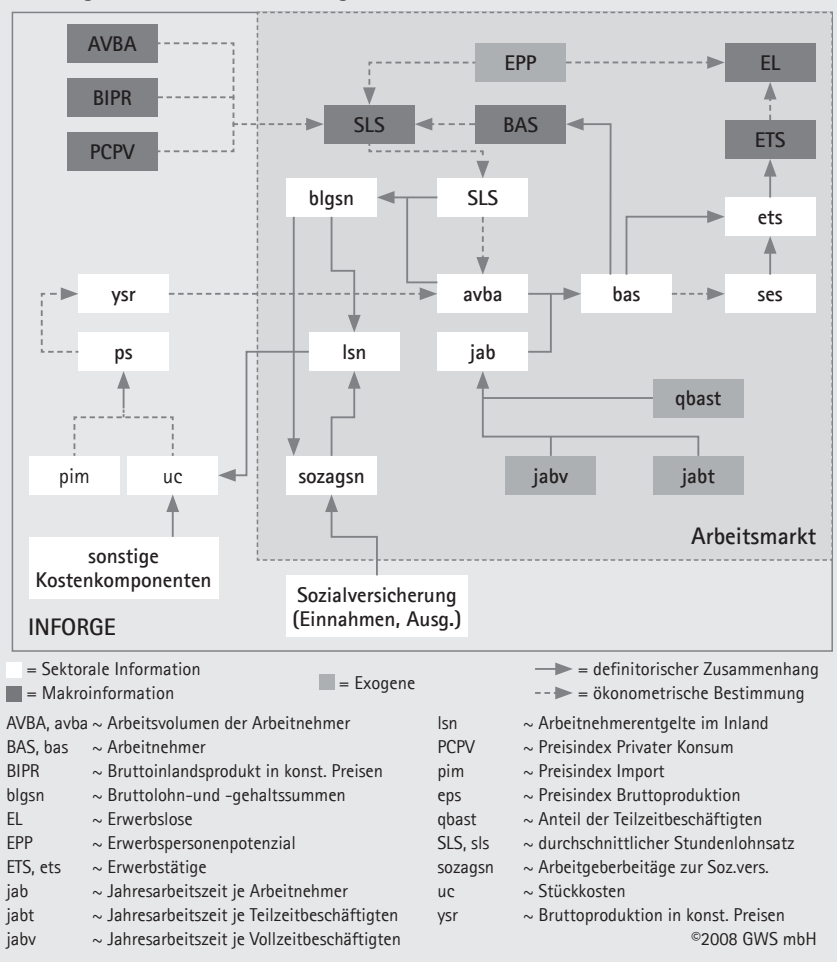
AVBA

BIPR

PCPV

EPP

EL

SLS

BAS

ETS

blgsn

SLS

ets

ysr

avba

bas

ses

ps

lsn

jab

qbast

pim

uc

sozagsn

jabv

jabt

sonstige Kostenkomponenten

Arbeitsmarkt

Sozialversicherung (Einnahmen, Ausg.)

INFORGE

= Sektorale Information
= Makroinformation
= Exogene
= definitorischer Zusammenhang
= ökonometrische Bestimmung

| | | | |
|---|---|---|---|
| AVBA, avba | ~ Arbeitsvolumen der Arbeitnehmer | lsn | ~ Arbeitnehmerentgelte im Inland |
| BAS, bas | ~ Arbeitnehmer | PCPV | ~ Preisindex Privater Konsum |
| BIPR | ~ Bruttoinlandsprodukt in konst. Preisen | pim | ~ Preisindex Import |
| blgsn | ~ Bruttolohn-und -gehaltssummen | eps | ~ Preisindex Bruttoproduktion |
| EL | ~ Erwerbslose | qbast | ~ Anteil der Teilzeitbeschäftigten |
| EPP | ~ Erwerbspersonenpotenzial | SLS, sls | ~ durchschnittlicher Stundenlohnsatz |
| ETS, ets | ~ Erwerbstätige | sozagsn | ~ Arbeitgeberbeitäge zur Soz.vers. |
| jab | ~ Jahresarbeitszeit je Arbeitnehmer | uc | ~ Stückkosten |
| jabt | ~ Jahresarbeitszeit je Teilzeitbeschäftigten | ysr | ~ Bruttoproduktion in konst. Preisen |
| jabv | ~ Jahresarbeitszeit je Vollzeitbeschäftigten | | |

©2008 GWS mbH